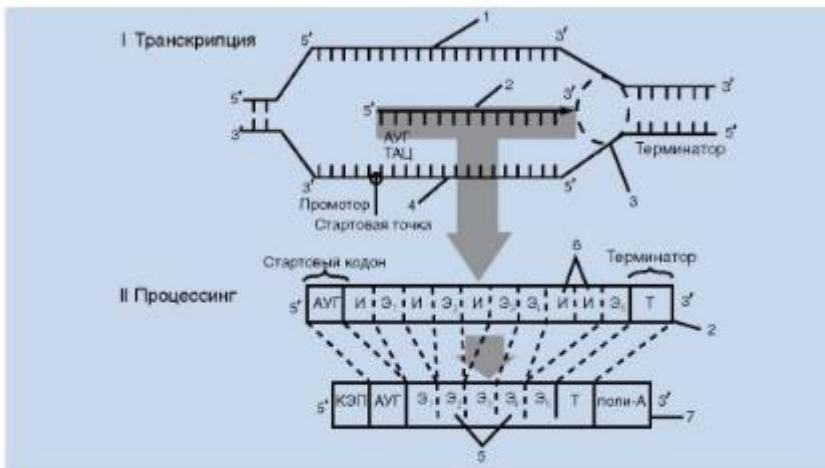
I Транскрипция

1

5' 3'

5' 3'

3' 2 3' 5'

АУГ
ТАЦ

Терминатор

3' 5'

Промотор 4

3

Стартовая точка

Стартовый кодон

6

Терминатор

II Процессинг

5' АУГ И Э₁ И Э₂ И Э₃ Э₄ И И Э₅ Т 3'

2

5' КЭП АУГ Э₁ Э₂ Э₃ Э₄ Э₅ Т поли-А 3'

7

5